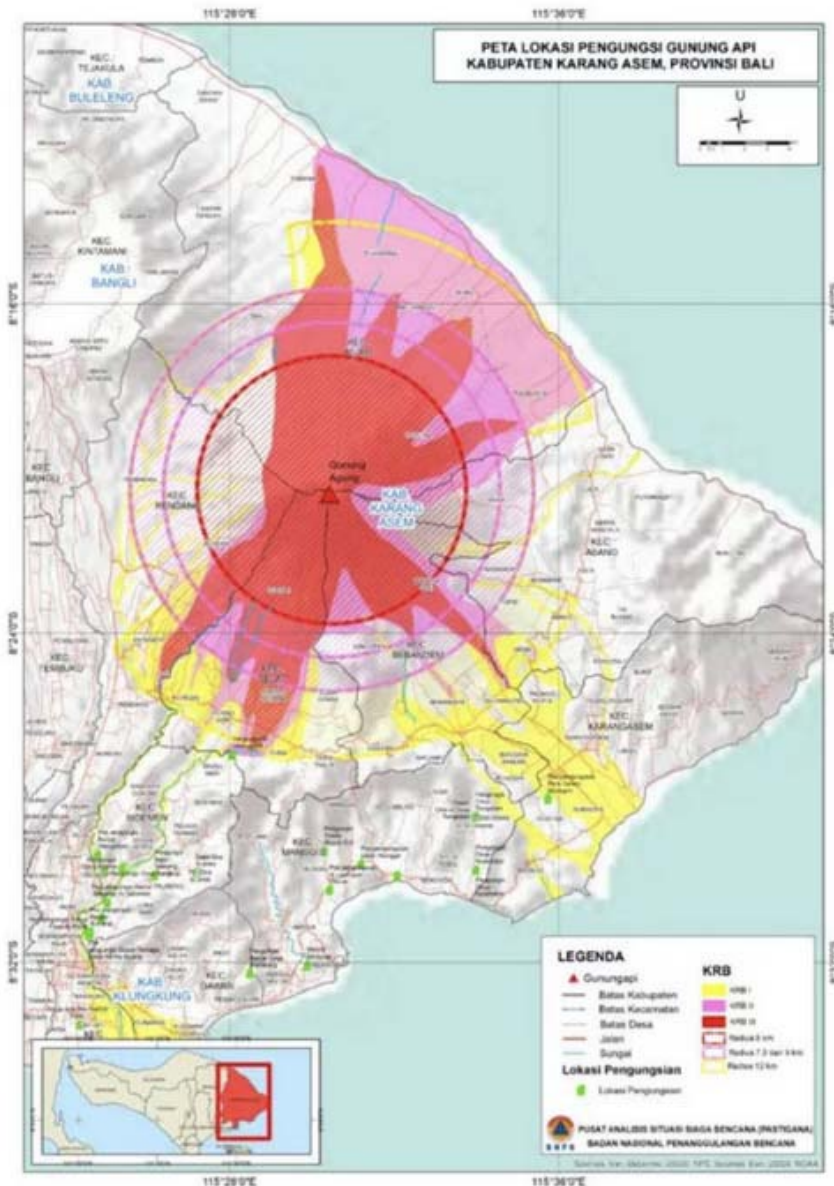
115°28'0"E
115°36'0"E

PETA LOKASI PENGUNGSI GUNUNG API KABUPATEN KARANG ASEM, PROVINSI BALI

U

KEC. TEJAKULA
KAB. BULELENG
KEC. KINTAMANI
KAB. BANGLI
8°16'0"S
Gunung Agung
KAB. KARANG ASEM
KEC. BANGLI
KEC. RENDANG
KEC. ABANG
8°24'0"S
KEC. TEMBUKU
KEC. SELAT
KEC. BEBANDEM
KEC. KARANGASEM
KEC. SIDEMEN
KEC. MANGGIS
8°32'0"S
KEC. DAWAN
KAB. KLUNGKUNG

LEGENDA
Gunungapi
Batas Kabupaten
Batas Kecamatan
Batas Desa
Jalan
Sungai
Lokasi Pengungsian
Lokasi Pengungsian

KRB
KRB I
KRB II
KRB III
Radius 6 km
Radius 7.5 dan 9 km
Radius 12 km

PUSAT ANALISIS SITUASI SIAGA BENCANA (PASTIGANA)
BADAN NASIONAL PENANGGULANGAN BENCANA
BNPB

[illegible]

115°28'0"E
115°36'0"E